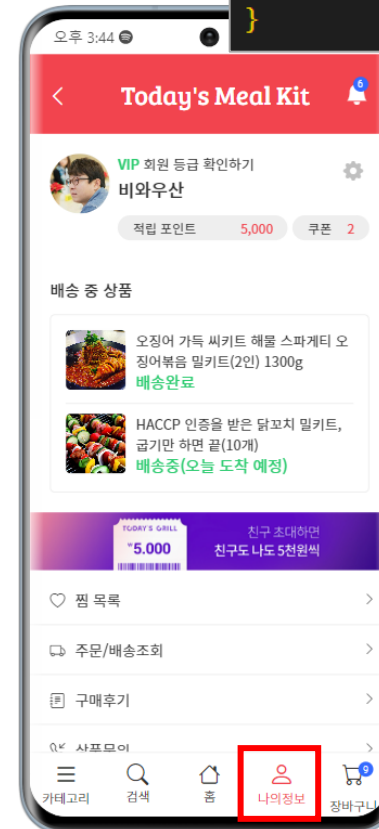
}

오후 3:44

Today's Meal Kit

6

VIP 회원 등급 확인하기
비와우산

적립 포인트 5,000
쿠폰 2

배송 중 상품

오징어 가득 씨키트 해물 스파게티 오징어볶음 밀키트(2인) 1300g
배송완료

HACCP 인증을 받은 닭꼬치 밀키트, 굽기만 하면 끝(10개)
배송중(오늘 도착 예정)

TODAY'S GRILL
₩5.000
친구 초대하면
친구도 나도 5천원씩

찜 목록
주문/배송조회
구매후기
상품문의

카테고리
검색
홈
나의정보
9
장바구니